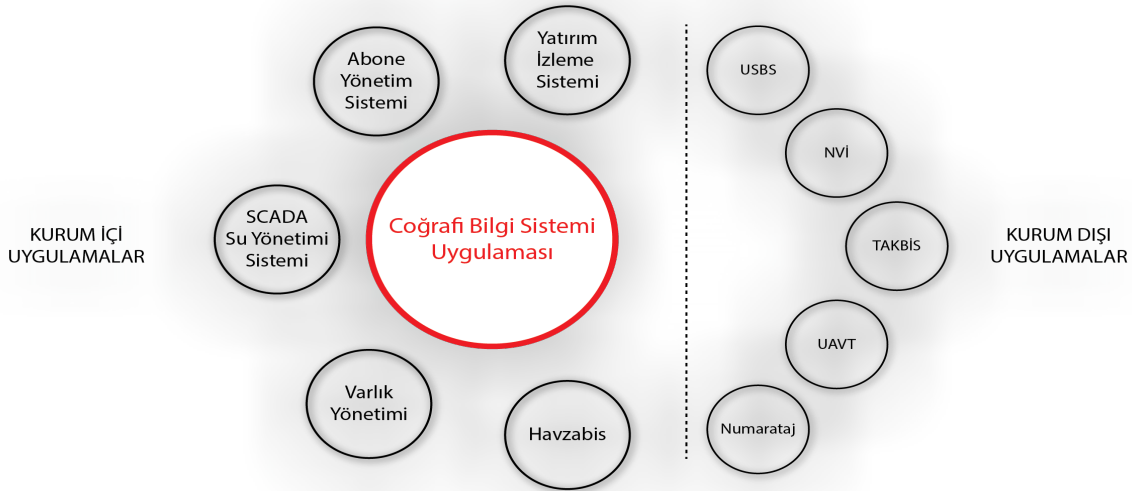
KURUM İÇİ UYGULAMALAR

Abone Yönetim Sistemi

Yatırım İzleme Sistemi

SCADA Su Yönetimi Sistemi

Coğrafi Bilgi Sistemi Uygulaması

Varlık Yönetimi

Havzabis

USBS

NVİ

TAKBİS

UAVT

Numarataj

KURUM DIŞI UYGULAMALAR